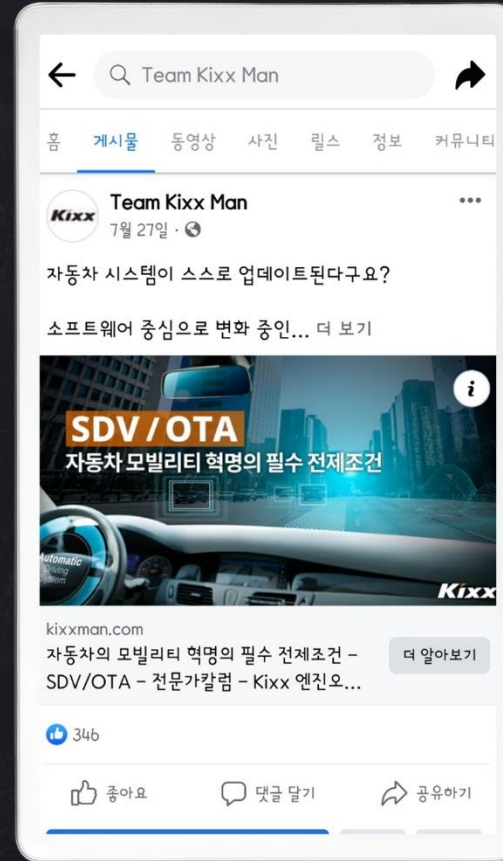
Team Kixx Man

홈 게시물 동영상 사진 릴스 정보 커뮤니티

Kixx

Team Kixx Man
7월 27일 ·

자동차 시스템이 스스로 업데이트된다구요?

소프트웨어 중심으로 변화 중인... 더 보기

SDV / OTA
자동차 모빌리티 혁명의 필수 전제조건

Automatic Driving System

Kixx

kixxman.com
자동차의 모빌리티 혁명의 필수 전제조건 – SDV/OTA – 전문가칼럼 – Kixx 엔진오...

더 알아보기

346

좋아요 댓글 달기 공유하기